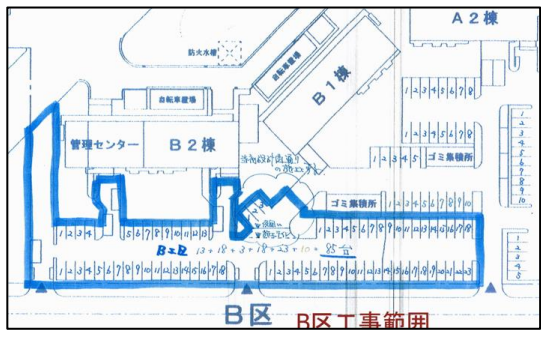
A２棟

防火水槽

自転車置場

B１棟

自転車置場

管理センター

B２棟

ゴミ集積所

ゴミ集積所

B区

$13+18+3+18+23+10=85$台

B区

B区工事範囲

1 2 3 4 5 6 7 8 9 10

1 2 3 4 5

1 2 3 4 5 6 7 8 9 10

1 2 3 4 5 6 7 8 9 10 11 12 13 14 15 16 17 18

1 2 3 4 5 6 7 8 9 10 11 12 13 14 15 16 17 18

1 2 3 4 5 6 7 8 9 10 11 12 13 14 15 16 17 18 19 20 21 22 23

1 2 3 4 5